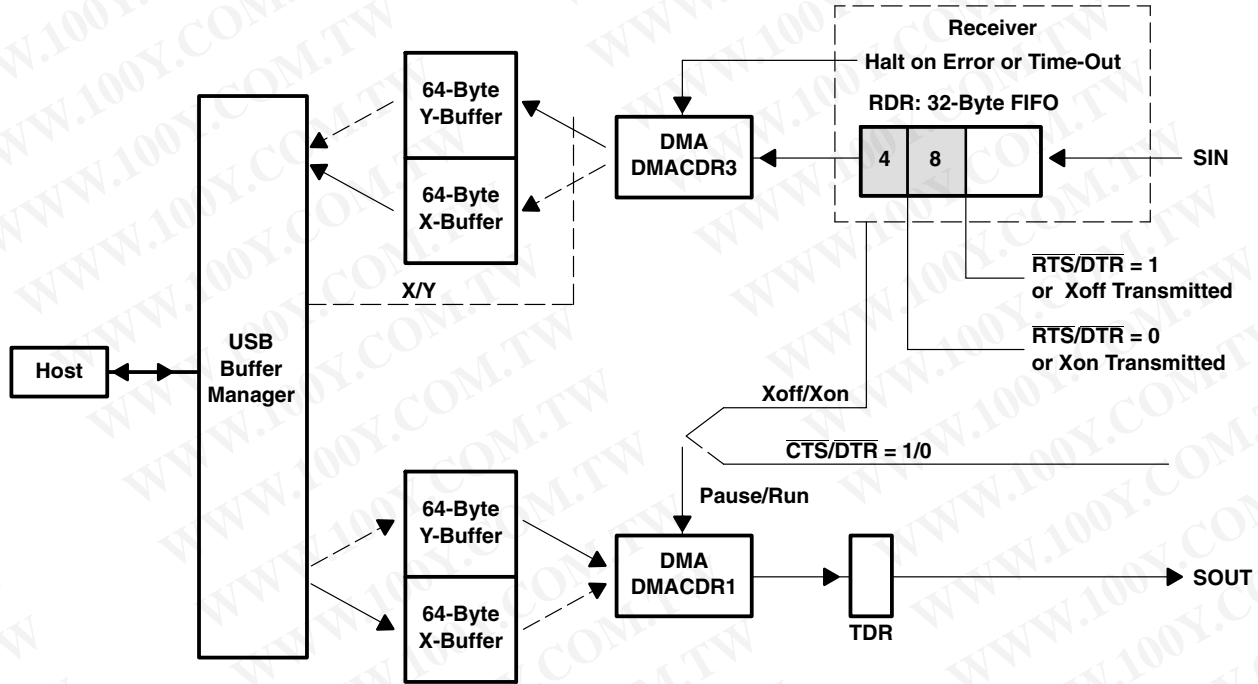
Receiver

Halt on Error or Time-Out

RDR: 32-Byte FIFO

64-Byte Y-Buffer

64-Byte X-Buffer

DMA DMACDR3

4

8

SIN

$\overline{RTS}/\overline{DTR}$ = 1 or Xoff Transmitted

$\overline{RTS}/\overline{DTR}$ = 0 or Xon Transmitted

X/Y

Host

USB Buffer Manager

Xoff/Xon

$\overline{CTS}/\overline{DTR}$ = 1/0

Pause/Run

64-Byte Y-Buffer

64-Byte X-Buffer

DMA DMACDR1

TDR

SOUT

WWW.100Y.COM.TW